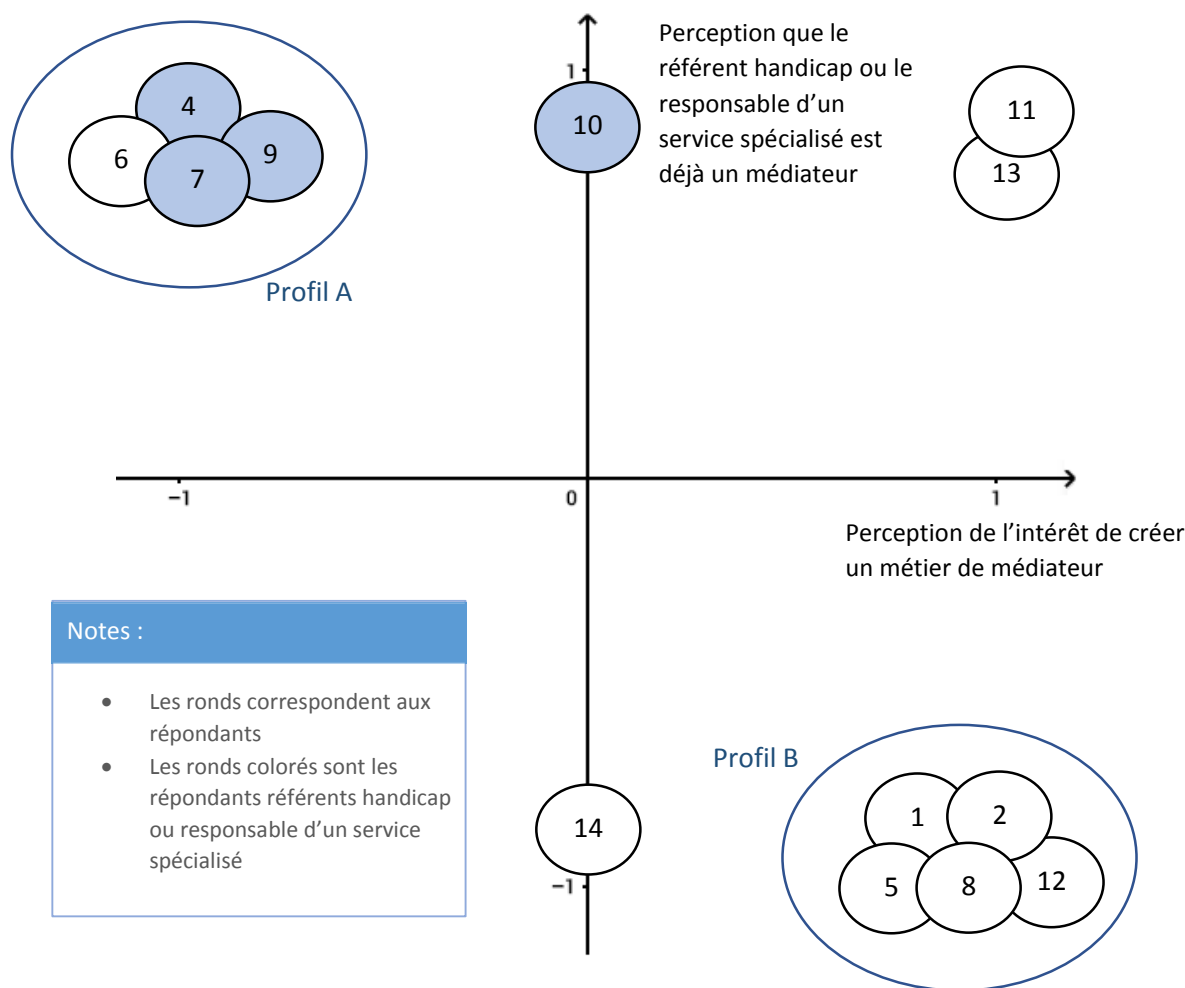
4
6
9
7

Profil A

1

10

Perception que le référent handicap ou le responsable d'un service spécialisé est déjà un médiateur

11
13

−1

0

1

Perception de l'intérêt de créer un métier de médiateur

Notes :

- Les ronds correspondent aux répondants
- Les ronds colorés sont les répondants référents handicap ou responsable d'un service spécialisé

14

−1

Profil B

1
2
5
8
12